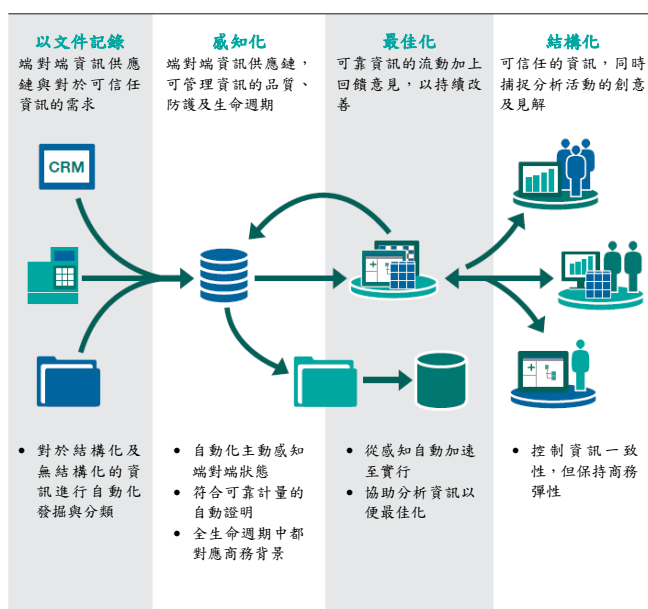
以文件記錄
端對端資訊供應鏈與對於可信任資訊的需求

感知化
端對端資訊供應鏈，可管理資訊的品質、防護及生命週期

最佳化
可靠資訊的流動加上回饋意見，以持續改善

結構化
可信任的資訊，同時捕捉分析活動的創意及見解

CRM

• 對於結構化及無結構化的資訊進行自動化發掘與分類

• 自動化主動感知端對端狀態
• 符合可靠計量的自動證明
• 全生命週期中都對應商務背景

• 從感知自動加速至實行
• 協助分析資訊以便最佳化

• 控制資訊一致性，但保持商務彈性